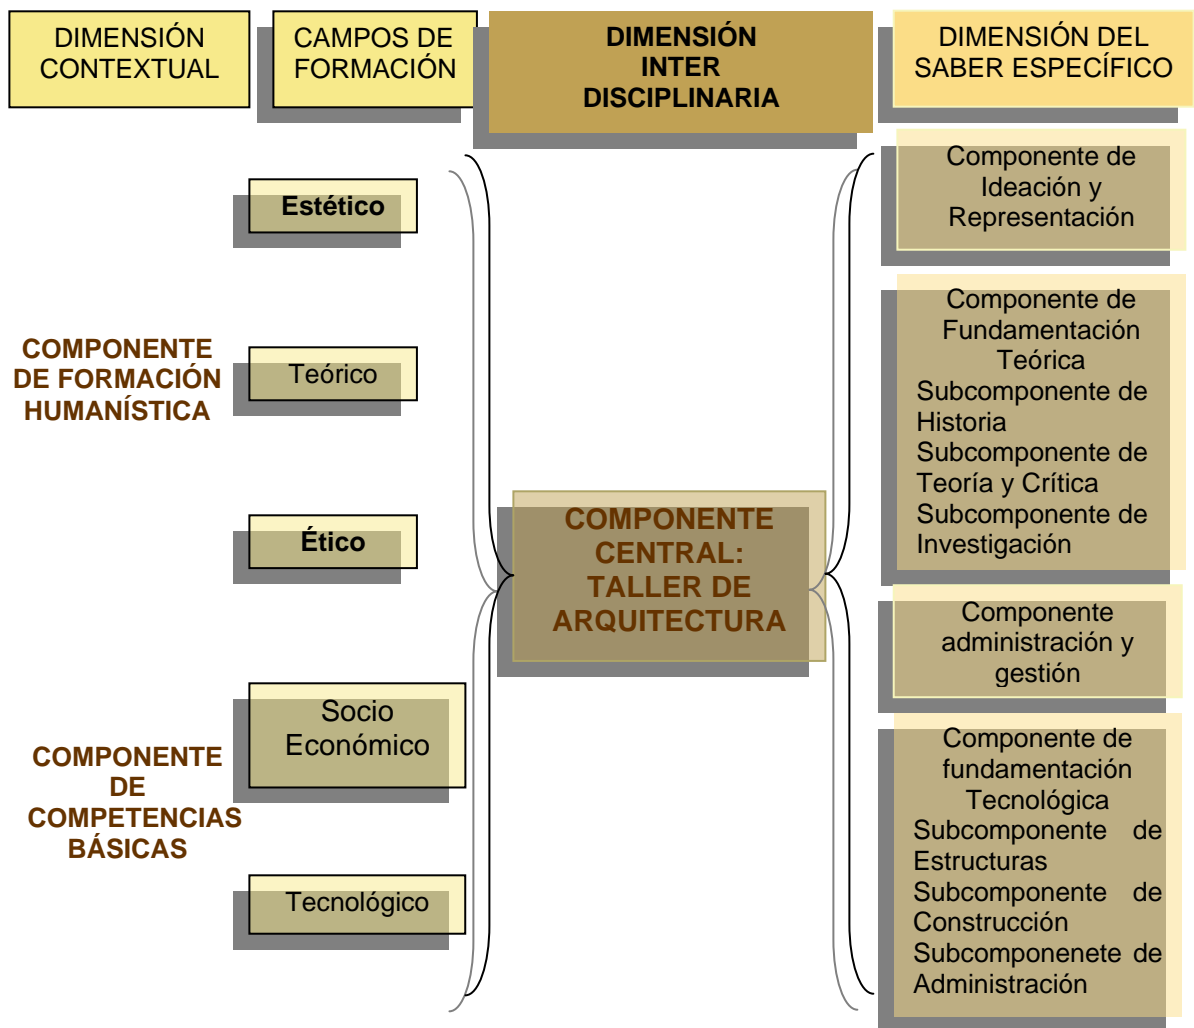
DIMENSIÓN CONTEXTUAL

CAMPOS DE FORMACIÓN

DIMENSIÓN INTER DISCIPLINARIA

DIMENSIÓN DEL SABER ESPECÍFICO

Estético

COMPONENTE DE FORMACIÓN HUMANÍSTICA

Teórico

Ético

Socio Económico

COMPONENTE DE COMPETENCIAS BÁSICAS

Tecnológico

COMPONENTE CENTRAL: TALLER DE ARQUITECTURA

Componente de Ideación y Representación

Componente de Fundamentación Teórica
Subcomponente de Historia
Subcomponente de Teoría y Crítica
Subcomponente de Investigación

Componente administración y gestión

Componente de fundamentación Tecnológica
Subcomponente de Estructuras
Subcomponente de Construcción
Subcomponenete de Administración